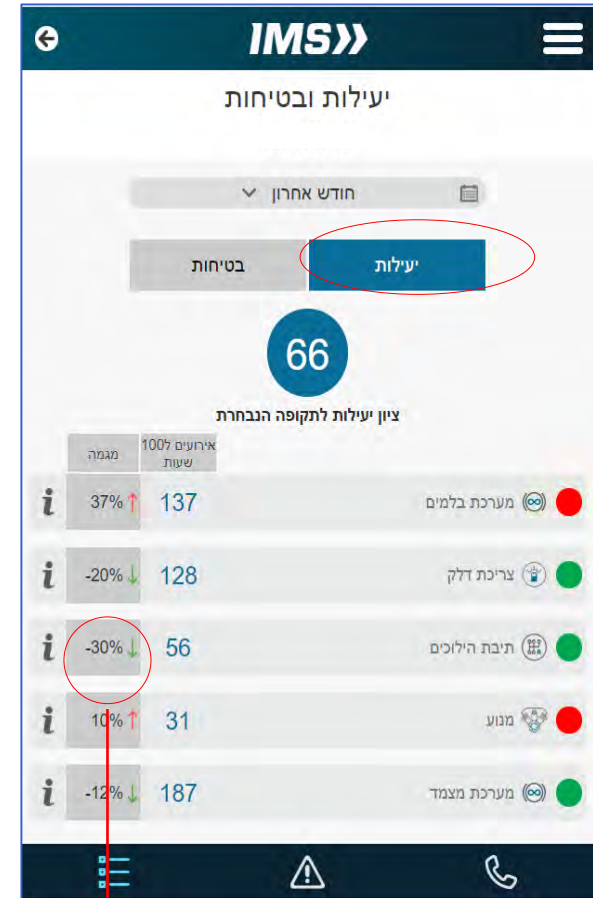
IMS
יעילות ובטיחות

חודש אחרון

בטיחות | יעילות

66
ציון יעילות לתקופה הנבחרת

| מגמה | אירועים ל100 שעות | |
|---|---|---|
| 37% | 137 | מערכת בלמים |
| -20% | 128 | צריכת דלק |
| -30% | 56 | תיבת הילוכים |
| 10% | 31 | מנוע |
| -12% | 187 | מערכת מצמד |